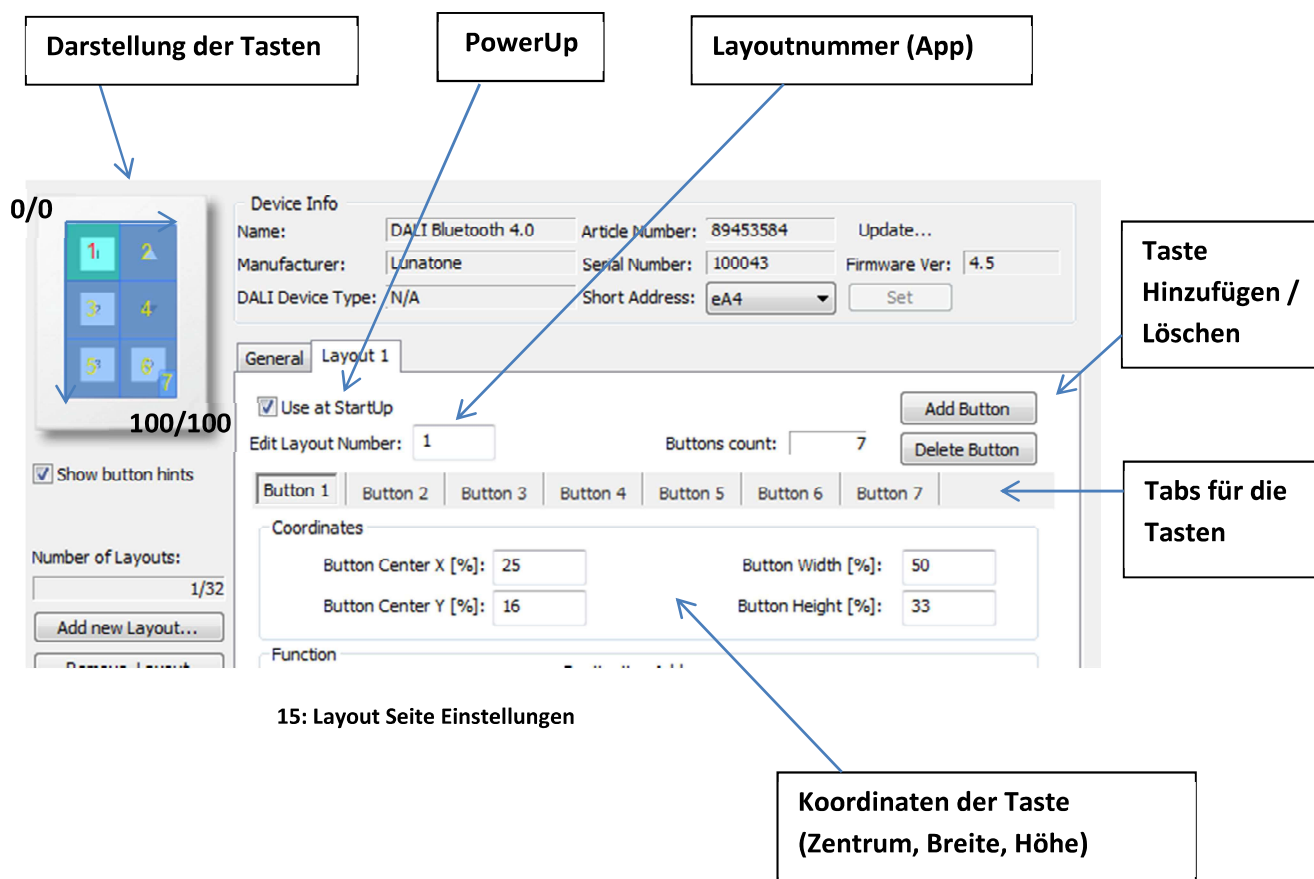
Darstellung der Tasten

PowerUp

Layoutnummer (App)

0/0

1 2 3 4 5 6 7

100/100

Device Info

Name: DALI Bluetooth 4.0

Article Number: 89453584

Update...

Manufacturer: Lunatone

Serial Number: 100043

Firmware Ver: 4.5

DALI Device Type: N/A

Short Address: eA4

Set

Taste Hinzufügen / Löschen

General

Layout 1

Use at StartUp

Add Button

Edit Layout Number: 1

Buttons count: 7

Delete Button

Show button hints

Button 1 Button 2 Button 3 Button 4 Button 5 Button 6 Button 7

Tabs für die Tasten

Coordinates

Button Center X [%]: 25

Button Width [%]: 50

Button Center Y [%]: 16

Button Height [%]: 33

Number of Layouts:

1/32

Add new Layout...

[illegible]

Function

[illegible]

15: Layout Seite Einstellungen

Koordinaten der Taste (Zentrum, Breite, Höhe)